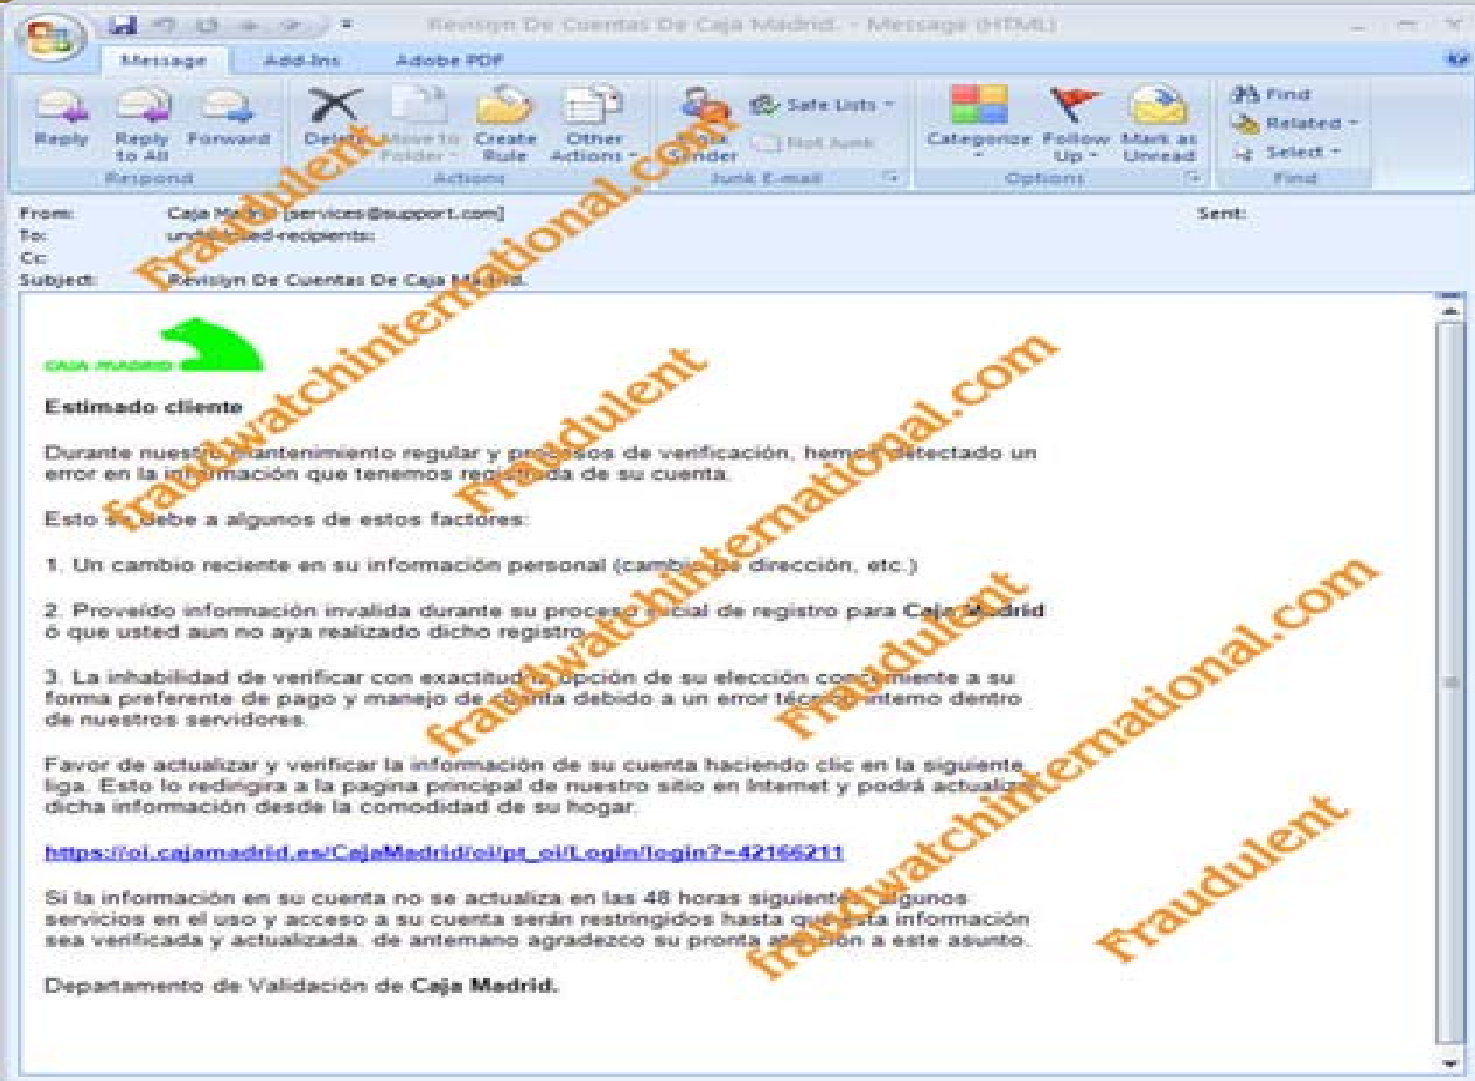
Revisyn De Cuentas De Caja Madrid. - Message (HTML)

Message Add-Ins Adobe PDF

Reply Reply to All Forward
Respond

Delete Move to Folder Create Rule Other Actions
Actions

Block Sender Safe Lists Not Junk
Junk E-mail

Categorize Follow Up Mark as Unread
Options

Find Related Select
Find

From: Caja Madrid [services@support.com]
To: undisclosed-recipients:
Cc:
Subject: Revisiyn De Cuentas De Caja Madrid.

Sent:

CAJA MADRID

Estimado cliente

Durante nuestro mantenimiento regular y procesos de verificación, hemos detectado un error en la información que tenemos registrada de su cuenta.

Esto se debe a algunos de estos factores:

1. Un cambio reciente en su información personal (cambio de dirección, etc.)

2. Proveído información invalida durante su proceso inicial de registro para Caja Madrid ó que usted aun no aya realizado dicho registro.

3. La inhabilidad de verificar con exactitud la opción de su elección concerniente a su forma preferente de pago y manejo de cuenta debido a un error técnico interno dentro de nuestros servidores.

Favor de actualizar y verificar la información de su cuenta haciendo clic en la siguiente liga. Esto lo redirigira a la pagina principal de nuestro sitio en Internet y podrá actualizar dicha información desde la comodidad de su hogar.

https://oi.cajamadrid.es/CajaMadrid/oi/pt_oi/Login/login?=42166211

Si la información en su cuenta no se actualiza en las 48 horas siguientes algunos servicios en el uso y acceso a su cuenta serán restringidos hasta que esta información sea verificada y actualizada. de antemano agradezco su pronta atención a este asunto.

Departamento de Validación de Caja Madrid.

Fraudulent fraudwatchinternational.com Fraudulent fraudwatchinternational.com Fraudulent fraudwatchinternational.com Fraudulent